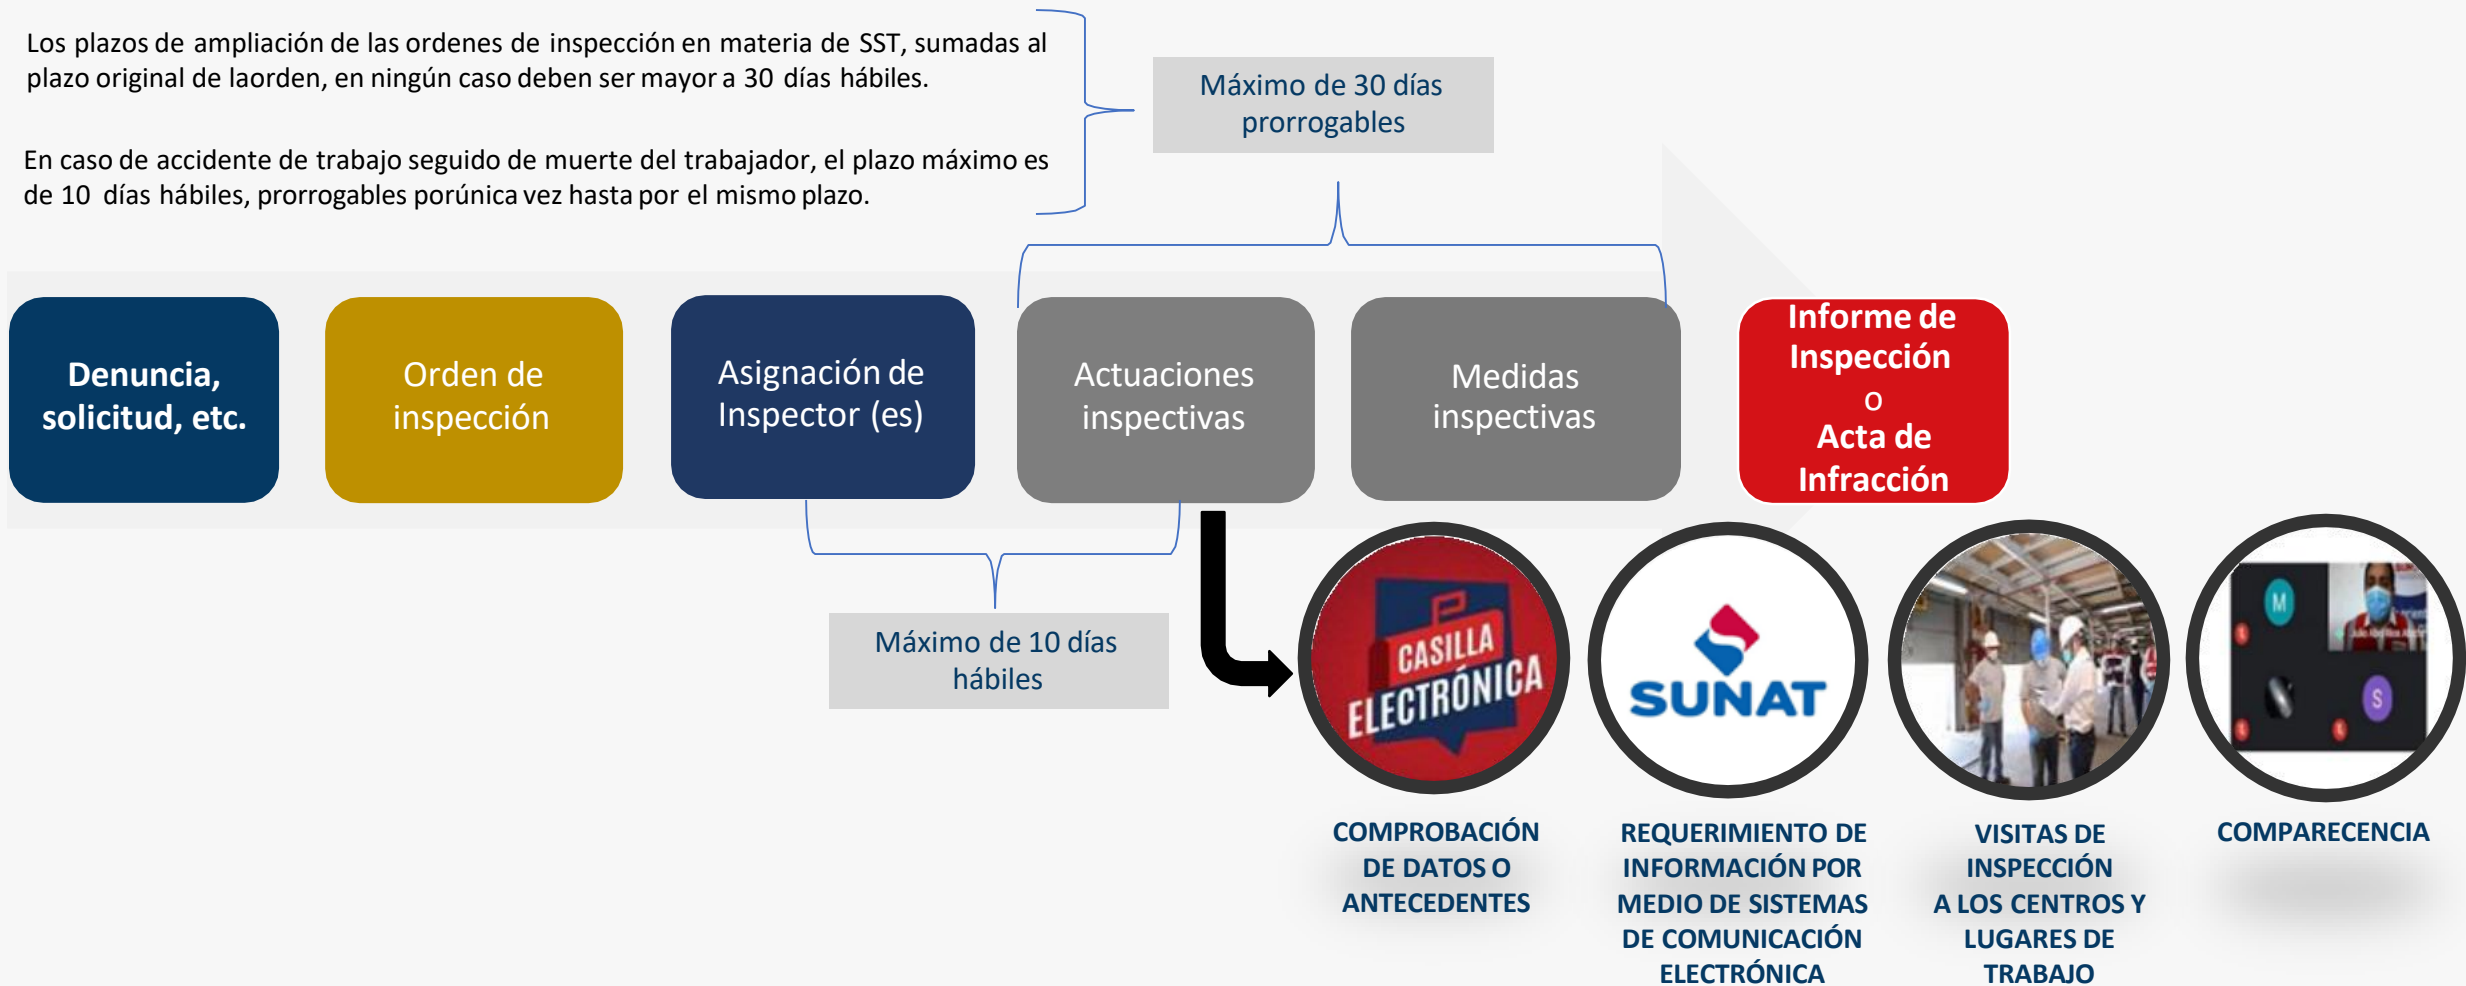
Los plazos de ampliación de las ordenes de inspección en materia de SST, sumadas al plazo original de laorden, en ningún caso deben ser mayor a 30 días hábiles.

En caso de accidente de trabajo seguido de muerte del trabajador, el plazo máximo es de 10 días hábiles, prorrogables porúnica vez hasta por el mismo plazo.

Máximo de 30 días prorrogables

Denuncia, solicitud, etc.

Orden de inspección

Asignación de Inspector (es)

Actuaciones inspectivas

Medidas inspectivas

Informe de Inspección o Acta de Infracción

Máximo de 10 días hábiles

CASILLA ELECTRÓNICA

SUNAT

M

S

COMPROBACIÓN DE DATOS O ANTECEDENTES

REQUERIMIENTO DE INFORMACIÓN POR MEDIO DE SISTEMAS DE COMUNICACIÓN ELECTRÓNICA

VISITAS DE INSPECCIÓN A LOS CENTROS Y LUGARES DE TRABAJO

COMPARECENCIA